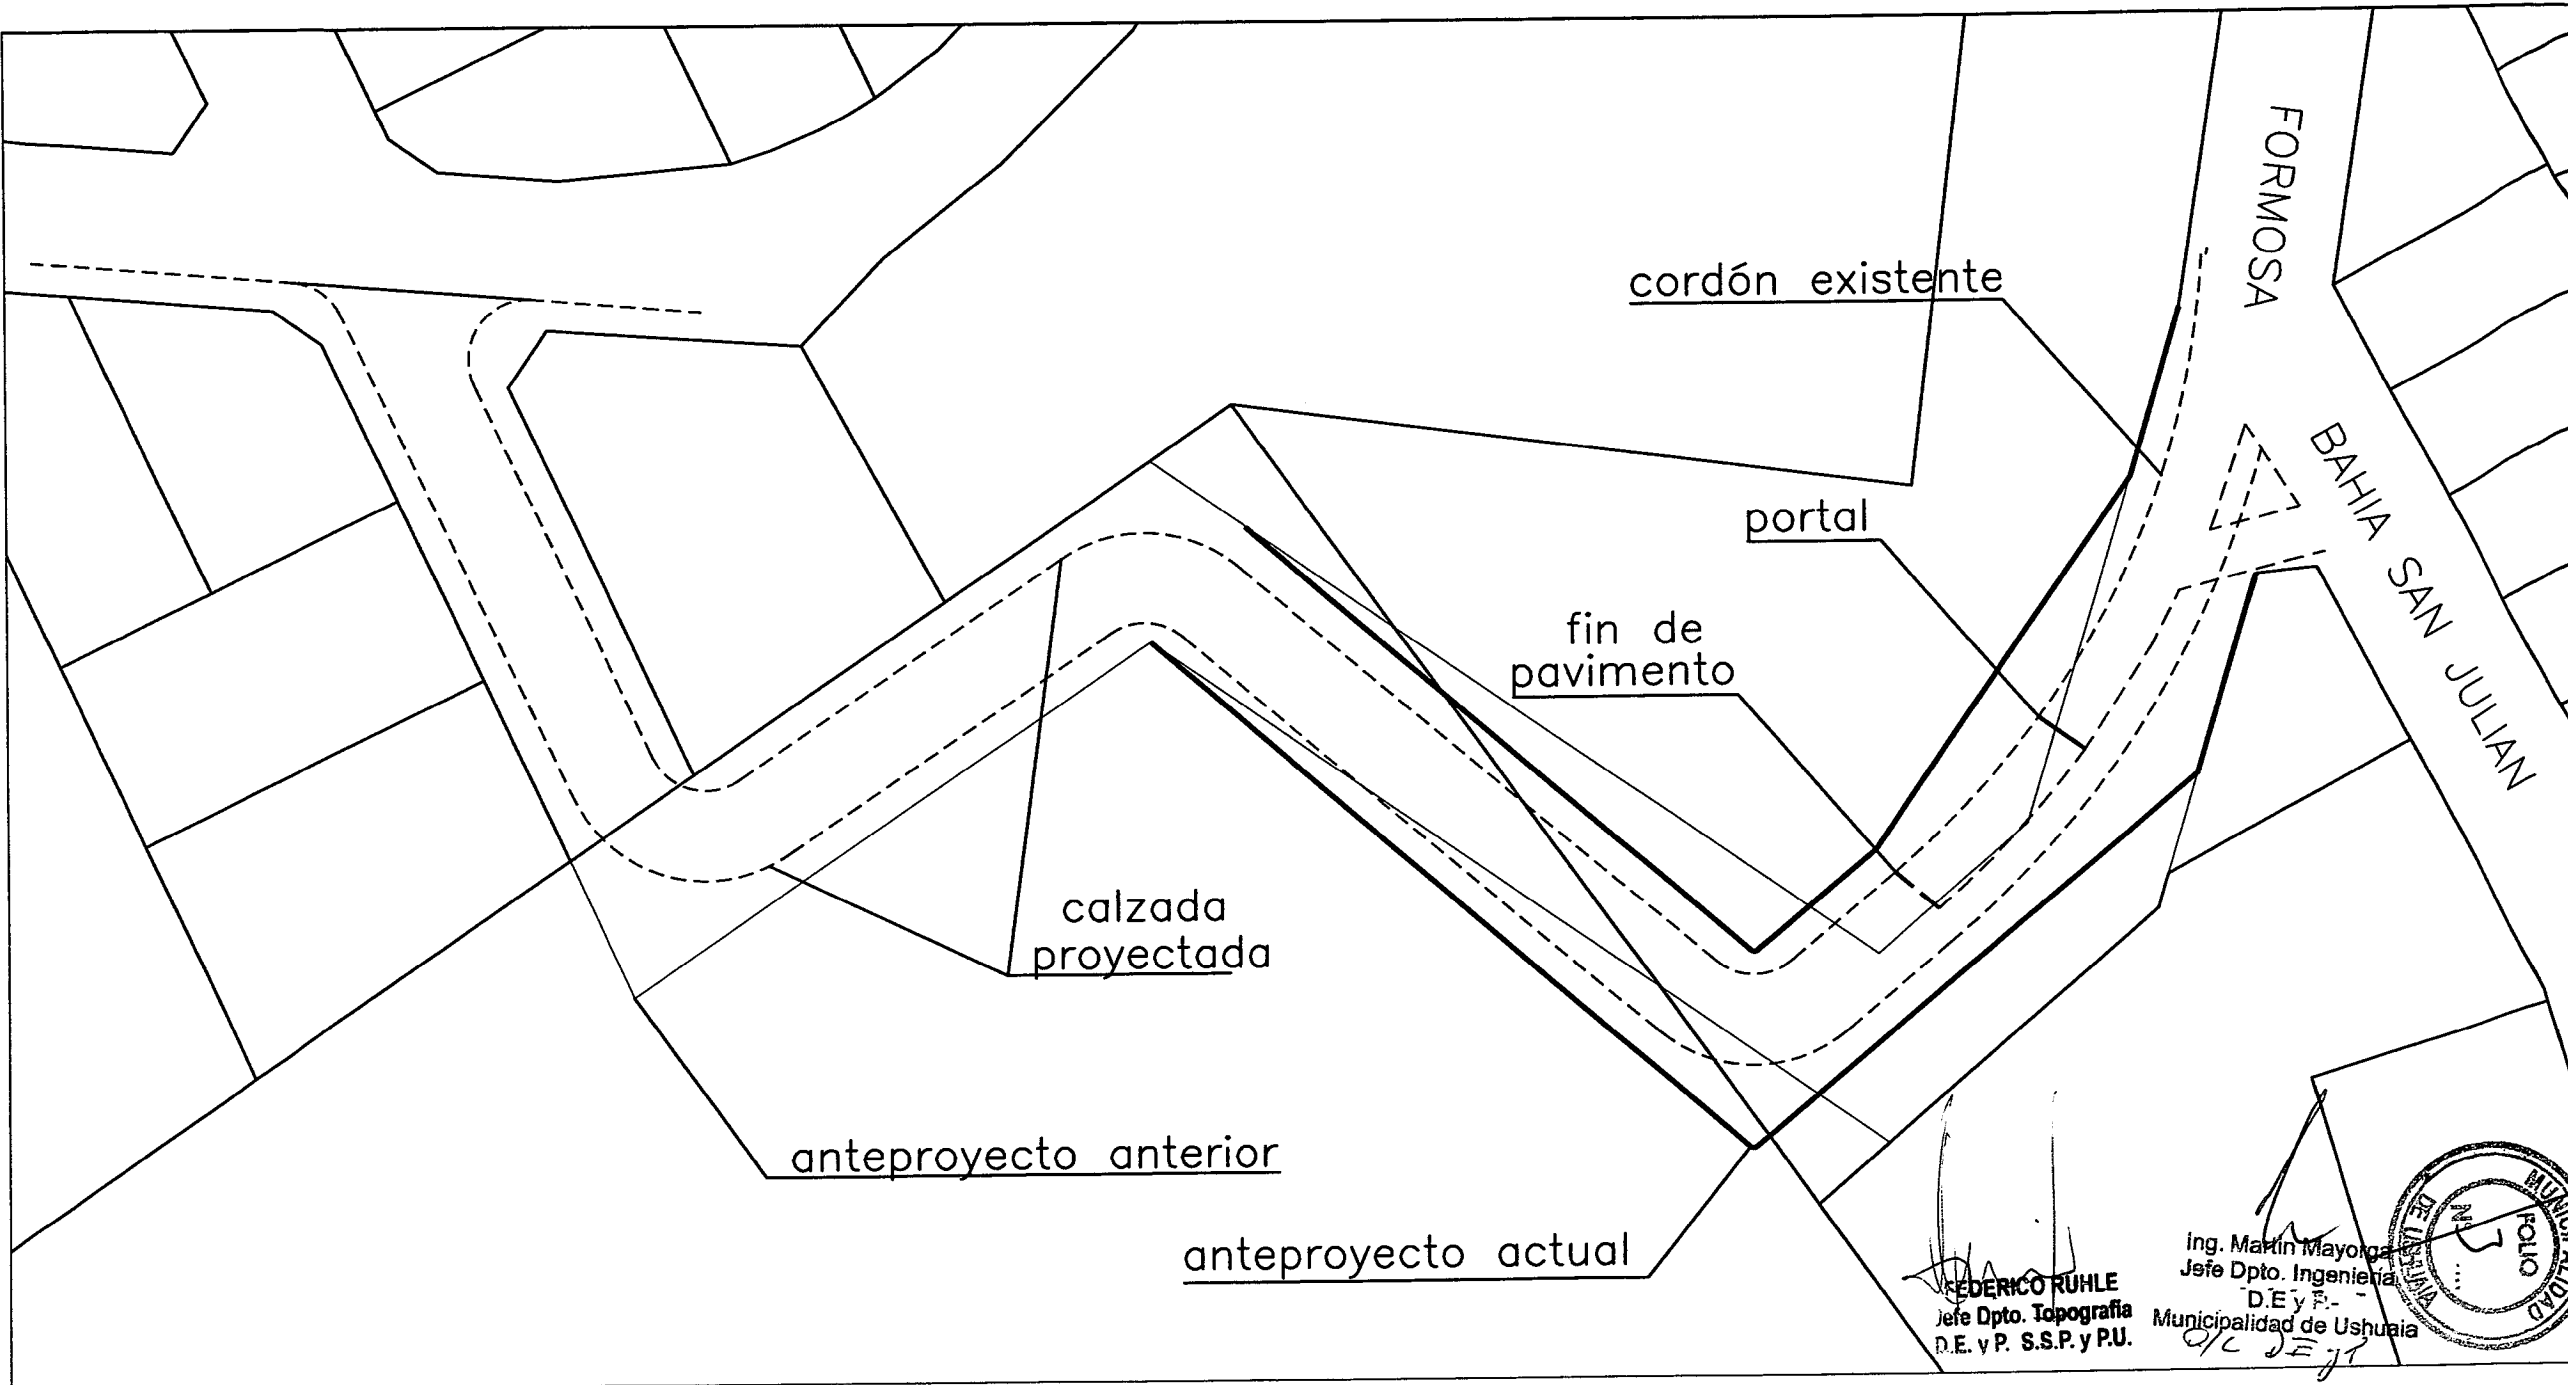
FORMOSA

cordón existente

BAHIA SAN JULIAN

portal

fin de pavimento

calzada proyectada

anteproyecto anterior

anteproyecto actual

FEDERICO RUHLE
Jefe Dpto. Topografia
D.E. y P. S.S.P. y P.U.

Ing. Martin Mayorga
Jefe Dpto. Ingenieria
D.E y P.
Municipalidad de Ushuaia

MUNICIPALIDAD DE USHUAIA
FOLIO
Nº 3